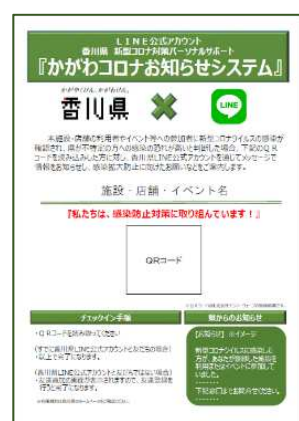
ＬＩＮＥ公式アカウント
香川県 新型コロナ対策パーソナルサポート
『かがわコロナお知らせシステム』

香川県

LINE

本施設・店舗の利用者やイベント等への参加者に新型コロナウイルスの感染者が確認され、県が不特定の方への感染の恐れが高いと判断した場合、下記のＱＲコードを読み込んだ方に対し、香川県LINE公式アカウントを通じてメッセージで情報をお知らせし、感染拡大防止に向けた協力をお願いするものです。

施設・店舗・イベント名

「私たちは、感染防止対策に取り組んでいます！」

QRコード

チェックイン手順

・ＱＲコードを読み取ってください
（すでに香川県LINE公式アカウントとお友だちの場合）
・以上で完了となります。
（香川県LINE公式アカウントとお友だちでない場合）
・友達追加画面が表示されますので、友達登録を行うと完了となります。

県からのお知らせ

【お知らせ】※イメージ
新型コロナウイルスに感染した方が、あなたが登録した施設を利用された（イベントに参加していました。）
下記の対応をお願いします。
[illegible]